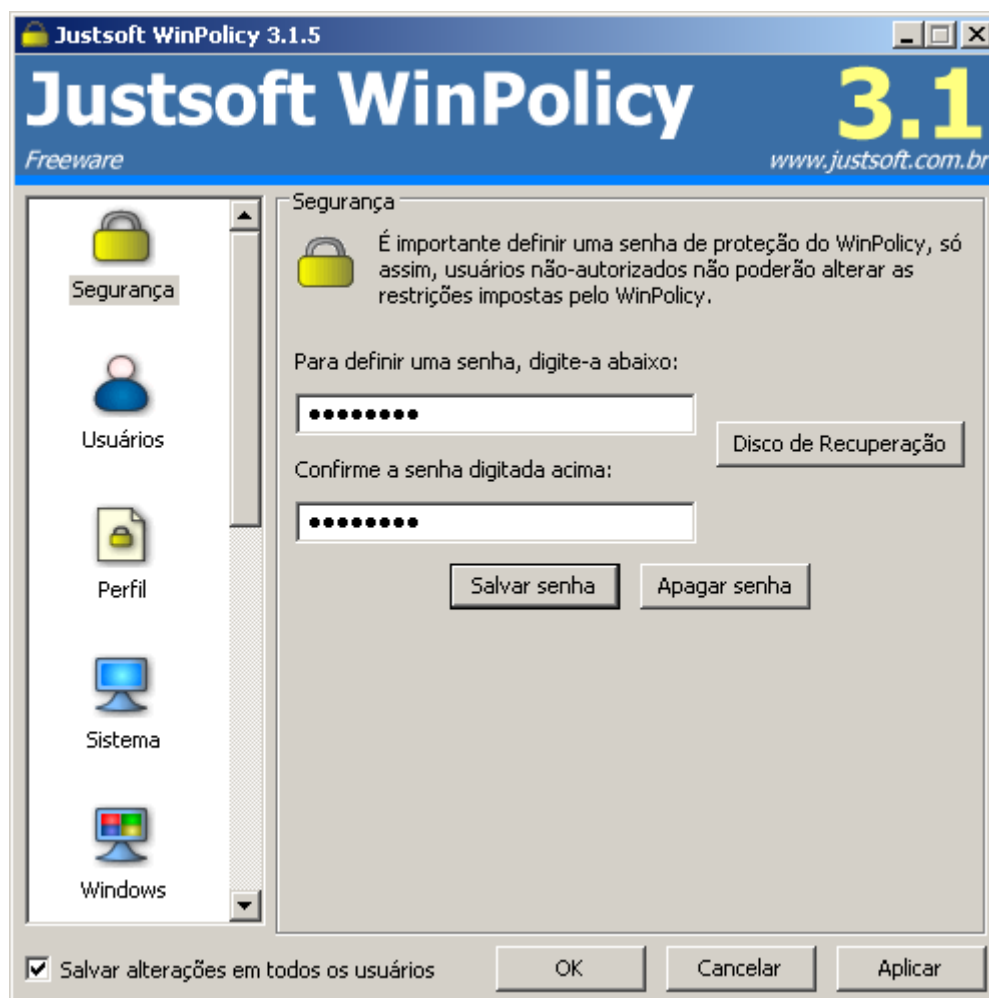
Justsoft WinPolicy 3.1.5

Justsoft WinPolicy 3.1

Freeware

www.justsoft.com.br

Segurança

Usuários

Perfil

Sistema

Windows

Segurança

É importante definir uma senha de proteção do WinPolicy, só assim, usuários não-autorizados não poderão alterar as restrições impostas pelo WinPolicy.

Para definir uma senha, digite-a abaixo:

•••••••••

Disco de Recuperação

Confirme a senha digitada acima:

•••••••••

Salvar senha

Apagar senha

Salvar alterações em todos os usuários

OK

Cancelar

Aplicar